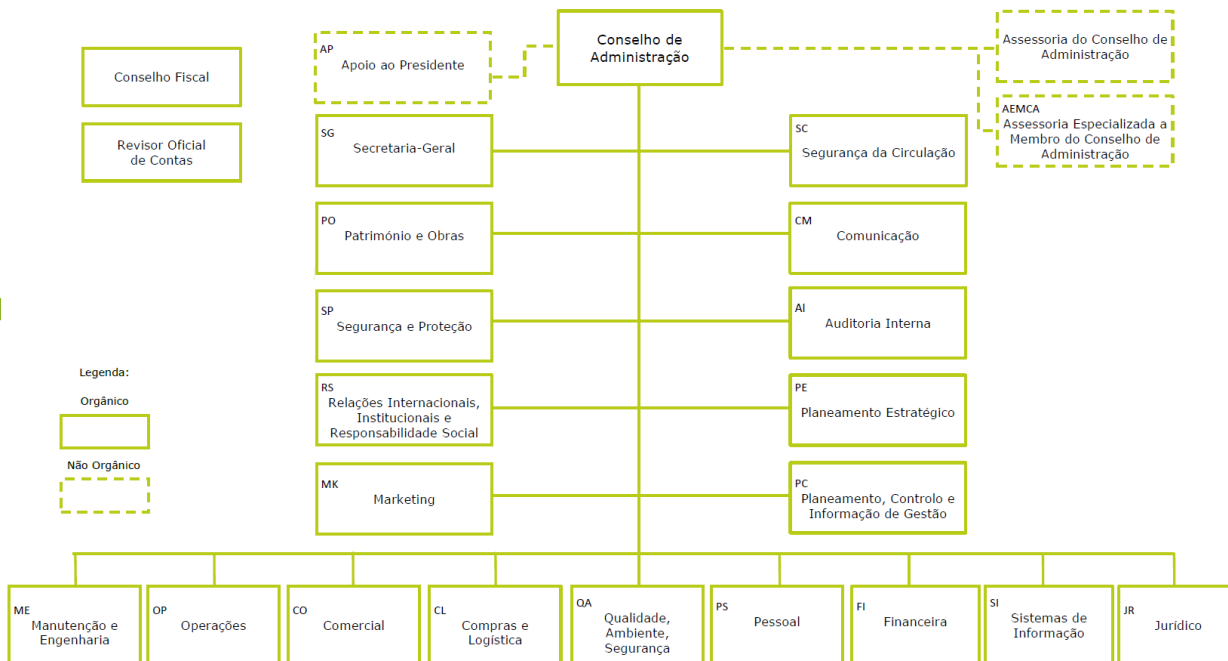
Conselho Fiscal

Revisor Oficial de Contas

AP
Apoio ao Presidente

Conselho de Administração

Assessoria do Conselho de Administração

AEMCA
Assessoria Especializada a Membro do Conselho de Administração

SG
Secretaria-Geral

SC
Segurança da Circulação

PO
Património e Obras

CM
Comunicação

SP
Segurança e Proteção

AI
Auditoria Interna

RS
Relações Internacionais, Institucionais e Responsabilidade Social

PE
Planeamento Estratégico

MK
Marketing

PC
Planeamento, Controlo e Informação de Gestão

Legenda:
Orgânico
Não Orgânico

ME
Manutenção e Engenharia

OP
Operações

CO
Comercial

CL
Compras e Logística

QA
Qualidade, Ambiente, Segurança

PS
Pessoal

FI
Financeira

SI
Sistemas de Informação

JR
Jurídico